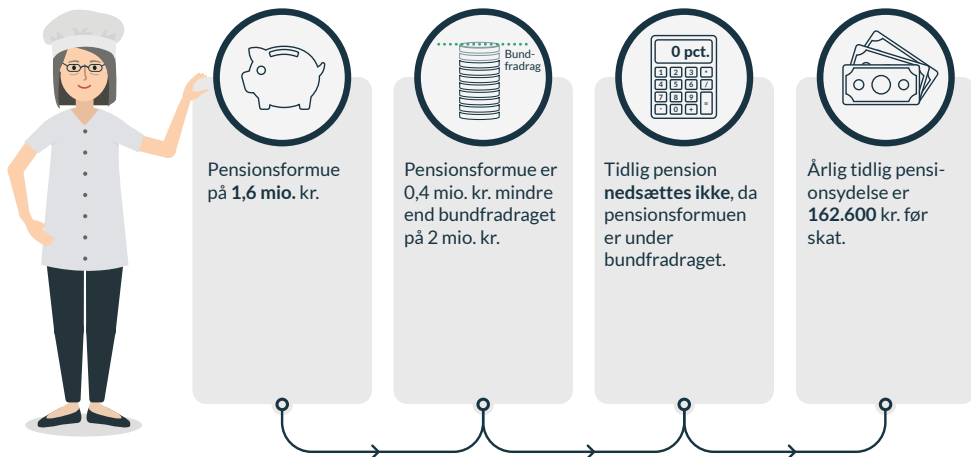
Bundfradrag

0 pct.

Pensionsformue på **1,6 mio.** kr.

Pensionsformue er 0,4 mio. kr. mindre end bundfradraget på 2 mio. kr.

Tidlig pension **nedsættes ikke**, da pensionsformuen er under bundfradraget.

Årlig tidlig pensionsydelse er **162.600** kr. før skat.